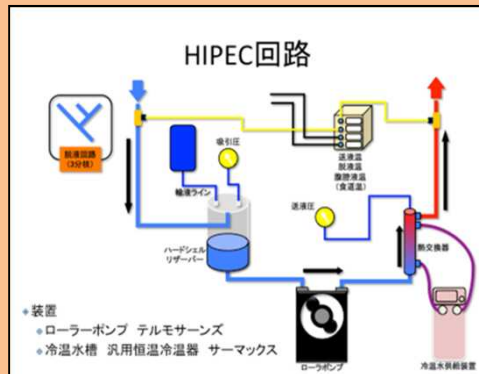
HIPEC回路

脱液回路
(3分枝)

吸引圧

輸液ライン

送液温
脱液温
腹腔液温
(食道温)

送液圧

ハードシェル
リザーバー

熱交換器

•装置
•ローラーポンプ　テルモサーンズ
•冷温水槽　汎用恒温冷温器　サーマックス

ローラーポンプ

冷温水供給装置